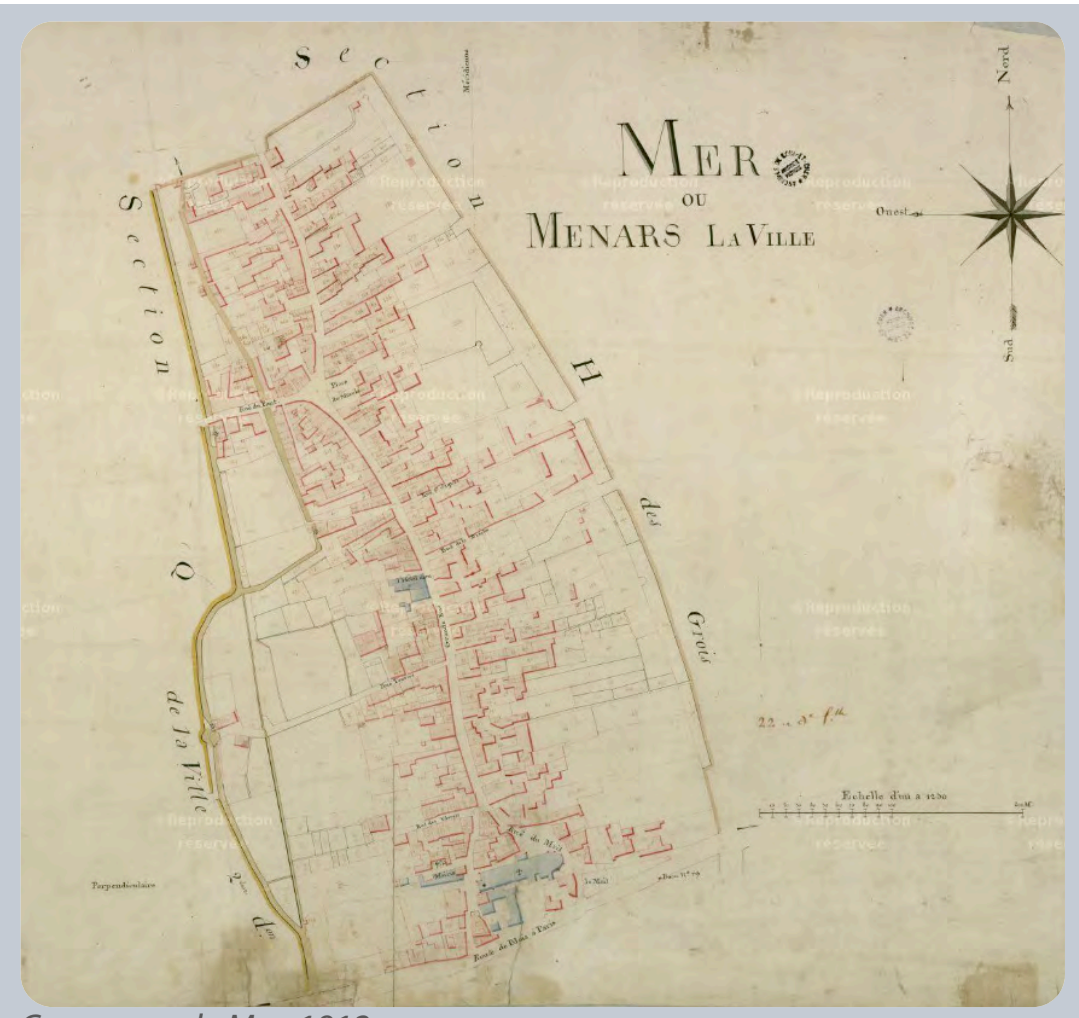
Section H des Grois

Méridienne

MER
OU
MENARS LA VILLE

Nord
Ouest
Sud

Section Q de la Ville

Reproduction réservée

Place du Marché

Rue de l'Eglise

L'Eglise

Rue du Mail

Le Mail

Route de Blois à Paris

22 .. 3e f.lle

Echelle d'un à 1250

Perpendiculaire

2me d.

Commune de Mer, 1812